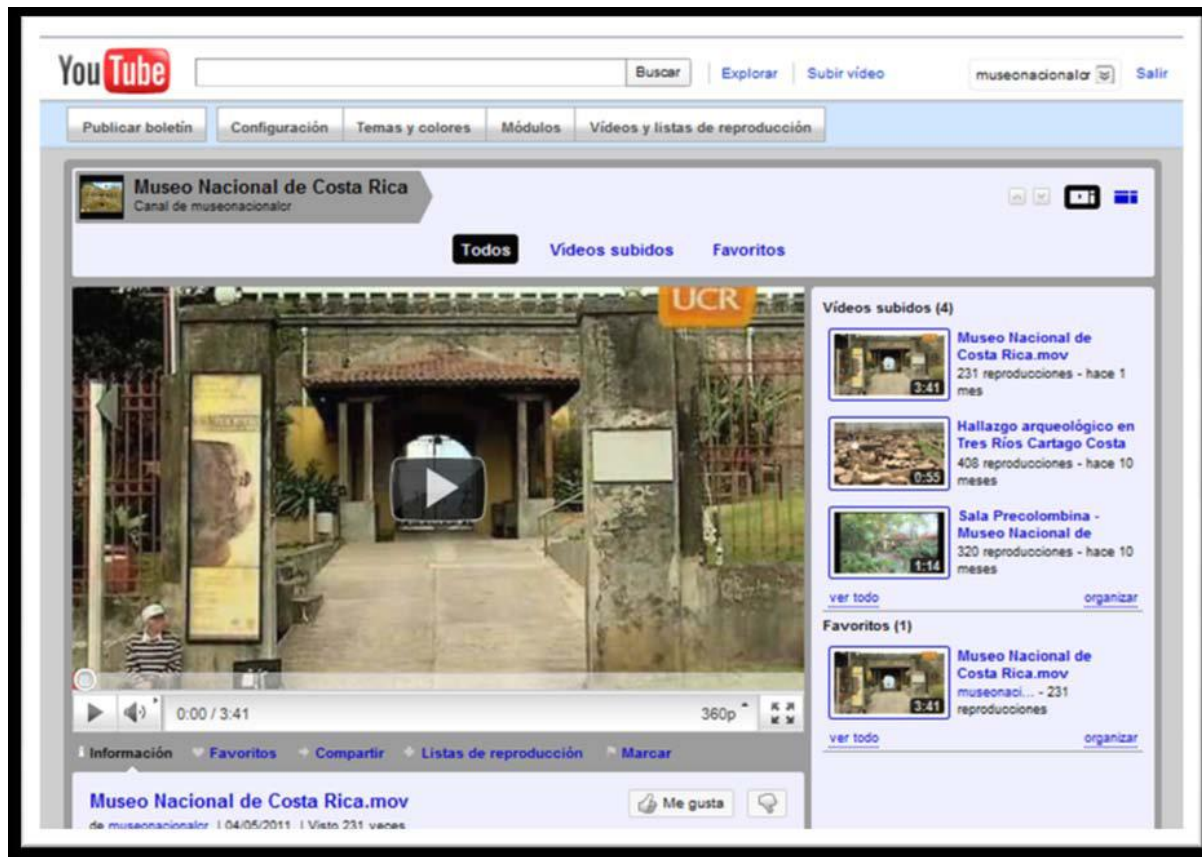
YouTube

Buscar | Explorar | Subir video | museonacionalcr | Salir

Publicar boletín | Configuración | Temas y colores | Módulos | Vídeos y listas de reproducción

Museo Nacional de Costa Rica
Canal de museonacionalcr

Todos | Vídeos subidos | Favoritos

UCR

0:00 / 3:41 360p

Información | Favoritos | Compartir | Listas de reproducción | Marcar

Museo Nacional de Costa Rica.mov
de museonacionalcr | 04/05/2011 | Visto 231 veces

Me gusta

Vídeos subidos (4)

3:41 Museo Nacional de Costa Rica.mov
231 reproducciones - hace 1 mes

0:55 Hallazgo arqueológico en Tres Ríos Cartago Costa
408 reproducciones - hace 10 meses

1:14 Sala Precolombina - Museo Nacional de
320 reproducciones - hace 10 meses

ver todo organizar

Favoritos (1)

3:41 Museo Nacional de Costa Rica.mov
museonaci... - 231 reproducciones

ver todo organizar